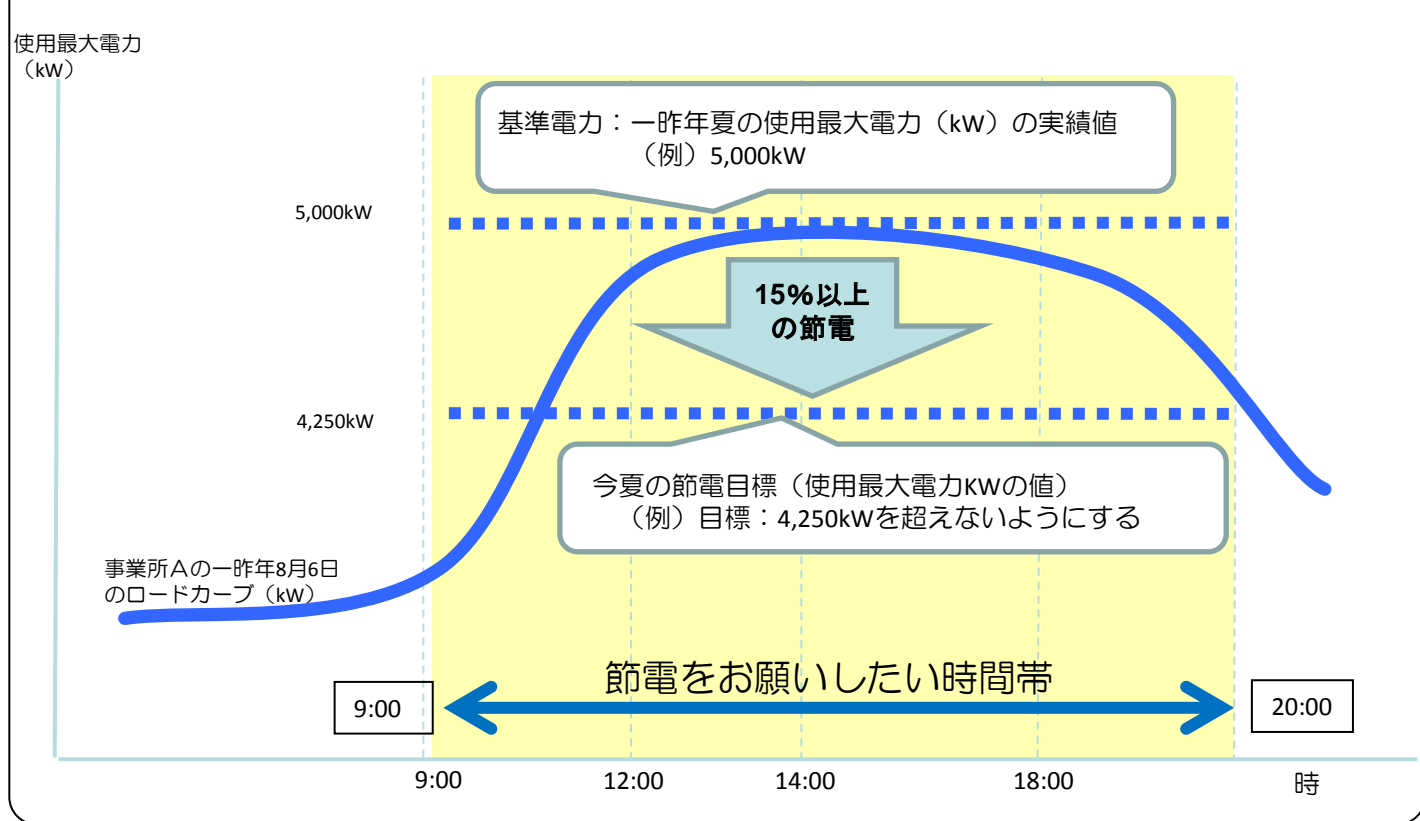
使用最大電力（kW）

基準電力：一昨年夏の使用最大電力（kW）の実績値
（例）5,000kW

5,000kW

15%以上の節電

4,250kW

今夏の節電目標（使用最大電力KWの値）
（例）目標：4,250kWを超えないようにする

事業所Aの一昨年8月6日のロードカーブ（kW）

節電をお願いしたい時間帯

9:00

20:00

9:00

12:00

14:00

18:00

時